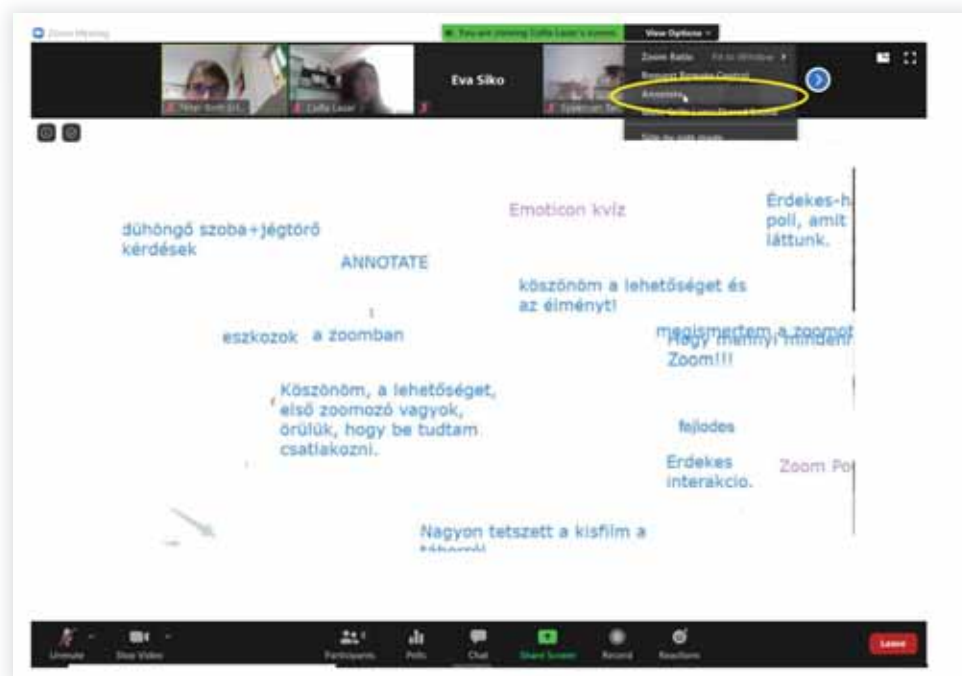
Zoom Meeting

You are viewing Csilla Lazar's screen

View Options

Zoom Ratio

Request Remote Control

Annotate

Side-by-side mode

Eva Siko

Csilla Lazar

dühöngő szoba+jégtörő kérdések

ANNOTATE

Emoticon kvíz

Érdekes-h poll, amit láttunk.

köszönöm a lehetőséget és az élményt!

eszkozok

a zoomban

megismertem a zoomot

Hogy mennyi minden Zoom!!!

Köszönöm, a lehetőséget, első zoomozó vagyok, örülök, hogy be tudtam csatlakozni.

fejlodes

Erdekes interakcio.

Zoom Po

Nagyon tetszett a kisfilm a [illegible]

Unmute

Start Video

Participants

Polls

Chat

Share Screen

Record

Reactions

Leave